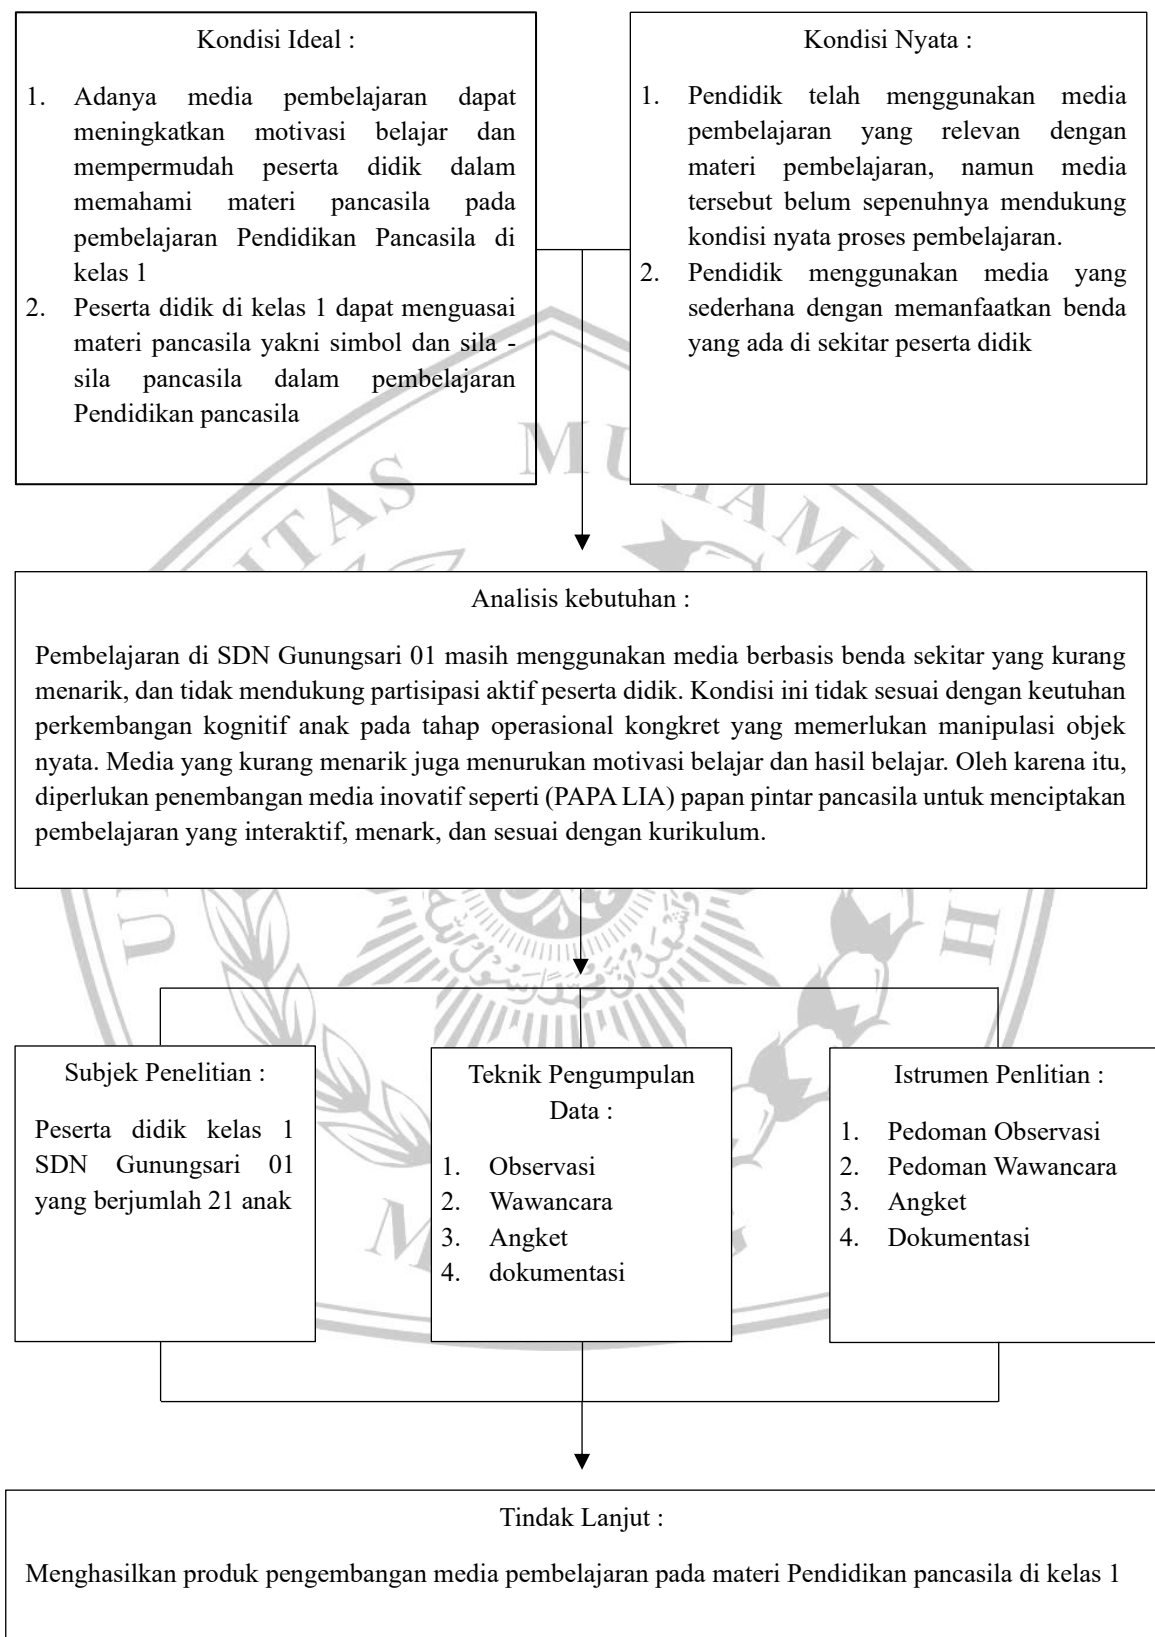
Kondisi Ideal :

1. Adanya media pembelajaran dapat meningkatkan motivasi belajar dan mempermudah peserta didik dalam memahami materi pancasila pada pembelajaran Pendidikan Pancasila di kelas 1
2. Peserta didik di kelas 1 dapat menguasai materi pancasila yakni simbol dan sila - sila pancasila dalam pembelajaran Pendidikan pancasila

Kondisi Nyata :

1. Pendidik telah menggunakan media pembelajaran yang relevan dengan materi pembelajaran, namun media tersebut belum sepenuhnya mendukung kondisi nyata proses pembelajaran.
2. Pendidik menggunakan media yang sederhana dengan memanfaatkan benda yang ada di sekitar peserta didik

Analisis kebutuhan :

Pembelajaran di SDN Gunungsari 01 masih menggunakan media berbasis benda sekitar yang kurang menarik, dan tidak mendukung partisipasi aktif peserta didik. Kondisi ini tidak sesuai dengan keutuhan perkembangan kognitif anak pada tahap operasional kongkret yang memerlukan manipulasi objek nyata. Media yang kurang menarik juga menurukan motivasi belajar dan hasil belajar. Oleh karena itu, diperlukan penembangan media inovatif seperti (PAPA LIA) papan pintar pancasila untuk menciptakan pembelajaran yang interaktif, menark, dan sesuai dengan kurikulum.

Subjek Penelitian :

Peserta didik kelas 1 SDN Gunungsari 01 yang berjumlah 21 anak

Teknik Pengumpulan Data :

1. Observasi
2. Wawancara
3. Angket
4. dokumentasi

Istrumen Penlitian :

1. Pedoman Observasi
2. Pedoman Wawancara
3. Angket
4. Dokumentasi

Tindak Lanjut :

Menghasilkan produk pengembangan media pembelajaran pada materi Pendidikan pancasila di kelas 1